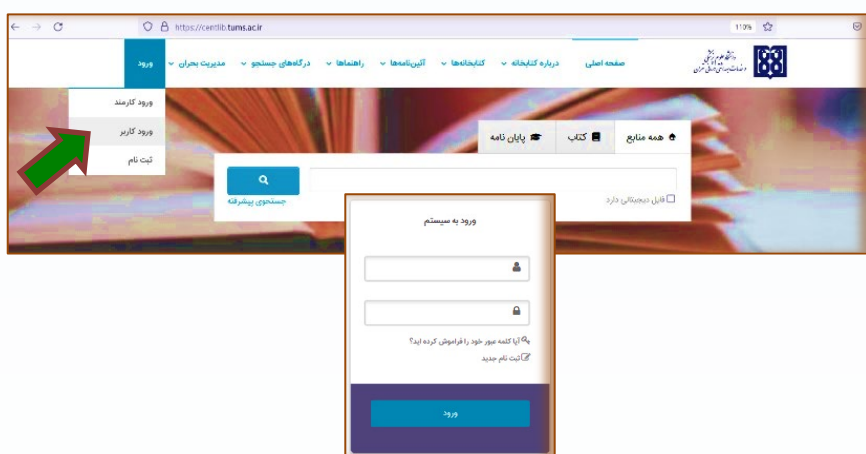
https://centlib.tums.ac.ir

110%

صفحه اصلی
درباره کتابخانه
کتابخانه‌ها
آئین‌نامه‌ها
راهنماها
درگاه‌های جستجو
مدیریت بحران
ورود

ورود کارمند
ورود کاربر
ثبت نام

همه منابع
کتاب
پایان نامه

فایل دیجیتالی دارد
جستجوی پیشرفته

ورود به سیستم

آیا کلمه عبور خود را فراموش کرده اید؟
ثبت نام جدید

ورود